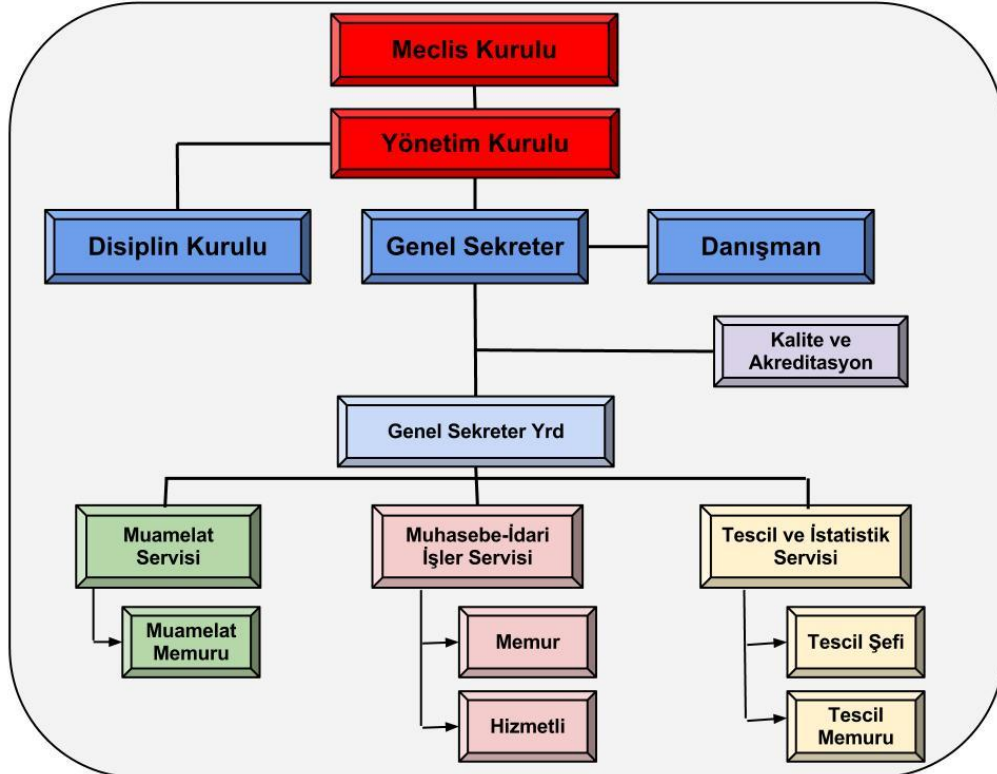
Meclis Kurulu

Yönetim Kurulu

Disiplin Kurulu

Genel Sekreter

Danışman

Kalite ve Akreditasyon

Genel Sekreter Yrd

Muamelat Servisi

Muamelat Memuru

Muhasebe-İdari İşler Servisi

Memur

Hizmetli

Tescil ve İstatistik Servisi

Tescil Şefi

Tescil Memuru